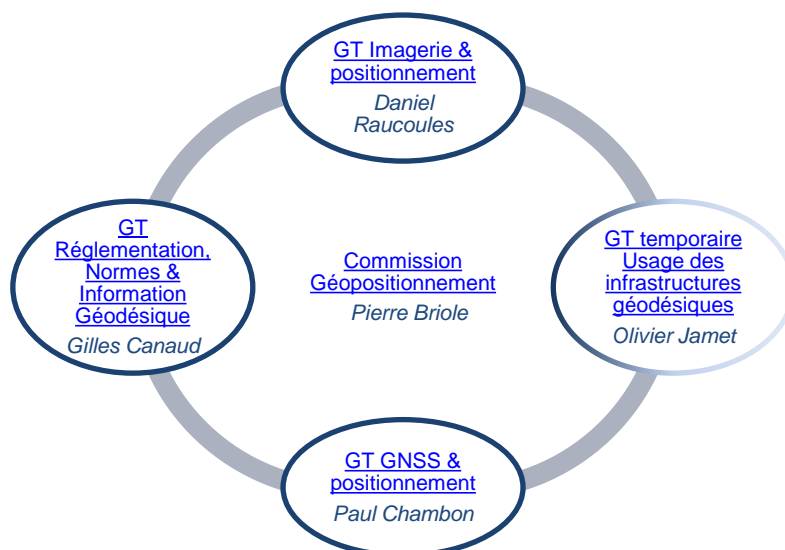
GT Imagerie & positionnement
Daniel Raucoules

GT Réglementation, Normes & Information Géodésique
Gilles Canaud

Commission Géopositionnement
Pierre Briole

GT temporaire Usage des infrastructures géodésiques
Olivier Jamet

GT GNSS & positionnement
Paul Chambon